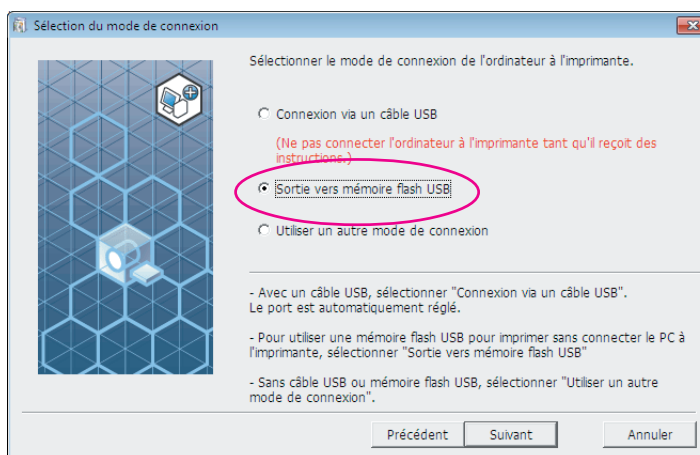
Sélection du mode de connexion

Sélectionner le mode de connexion de l'ordinateur à l'imprimante.

Connexion via un câble USB

(Ne pas connecter l'ordinateur à l'imprimante tant qu'il reçoit des instructions.)

Sortie vers mémoire flash USB

Utiliser un autre mode de connexion

- Avec un câble USB, sélectionner "Connexion via un câble USB". Le port est automatiquement réglé.

- Pour utiliser une mémoire flash USB pour imprimer sans connecter le PC à l'imprimante, sélectionner "Sortie vers mémoire flash USB"

- Sans câble USB ou mémoire flash USB, sélectionner "Utiliser un autre mode de connexion".

Précédent Suivant Annuler